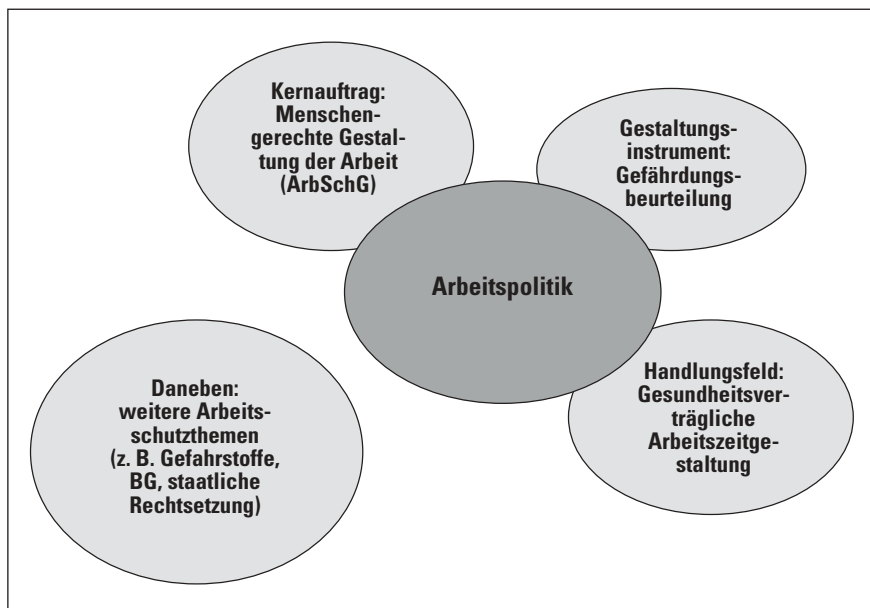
Kernauftrag: Menschengerechte Gestaltung der Arbeit (ArbSchG)

Gestaltungsinstrument: Gefährdungsbeurteilung

Arbeitspolitik

Daneben: weitere Arbeitsschutzthemen (z. B. Gefahrstoffe, BG, staatliche Rechtsetzung)

Handlungsfeld: Gesundheitsverträgliche Arbeitszeitgestaltung